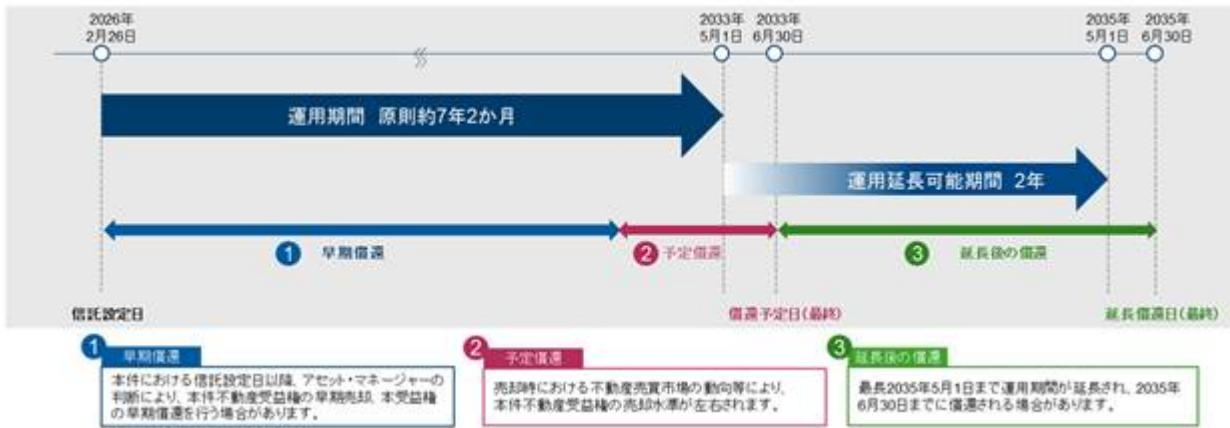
2026年
2月26日

2033年
5月1日

2033年
6月30日

2035年
5月1日

2035年
6月30日

運用期間　原則約7年2か月

運用延長可能期間　2年

1 早期償還

2 予定償還

3 延長後の償還

信託設定日

償還予定日(最終)

延長償還日(最終)

1 早期償還
本件における信託設定日以降、アセット・マネージャーの判断により、本件不動産受益権の早期売却、本受益権の早期償還を行う場合があります。

2 予定償還
売却時における不動産売買市場の動向等により、本件不動産受益権の売却水準が左右されます。

3 延長後の償還
最長2035年5月1日まで運用期間が延長され、2035年6月30日までに償還される場合があります。